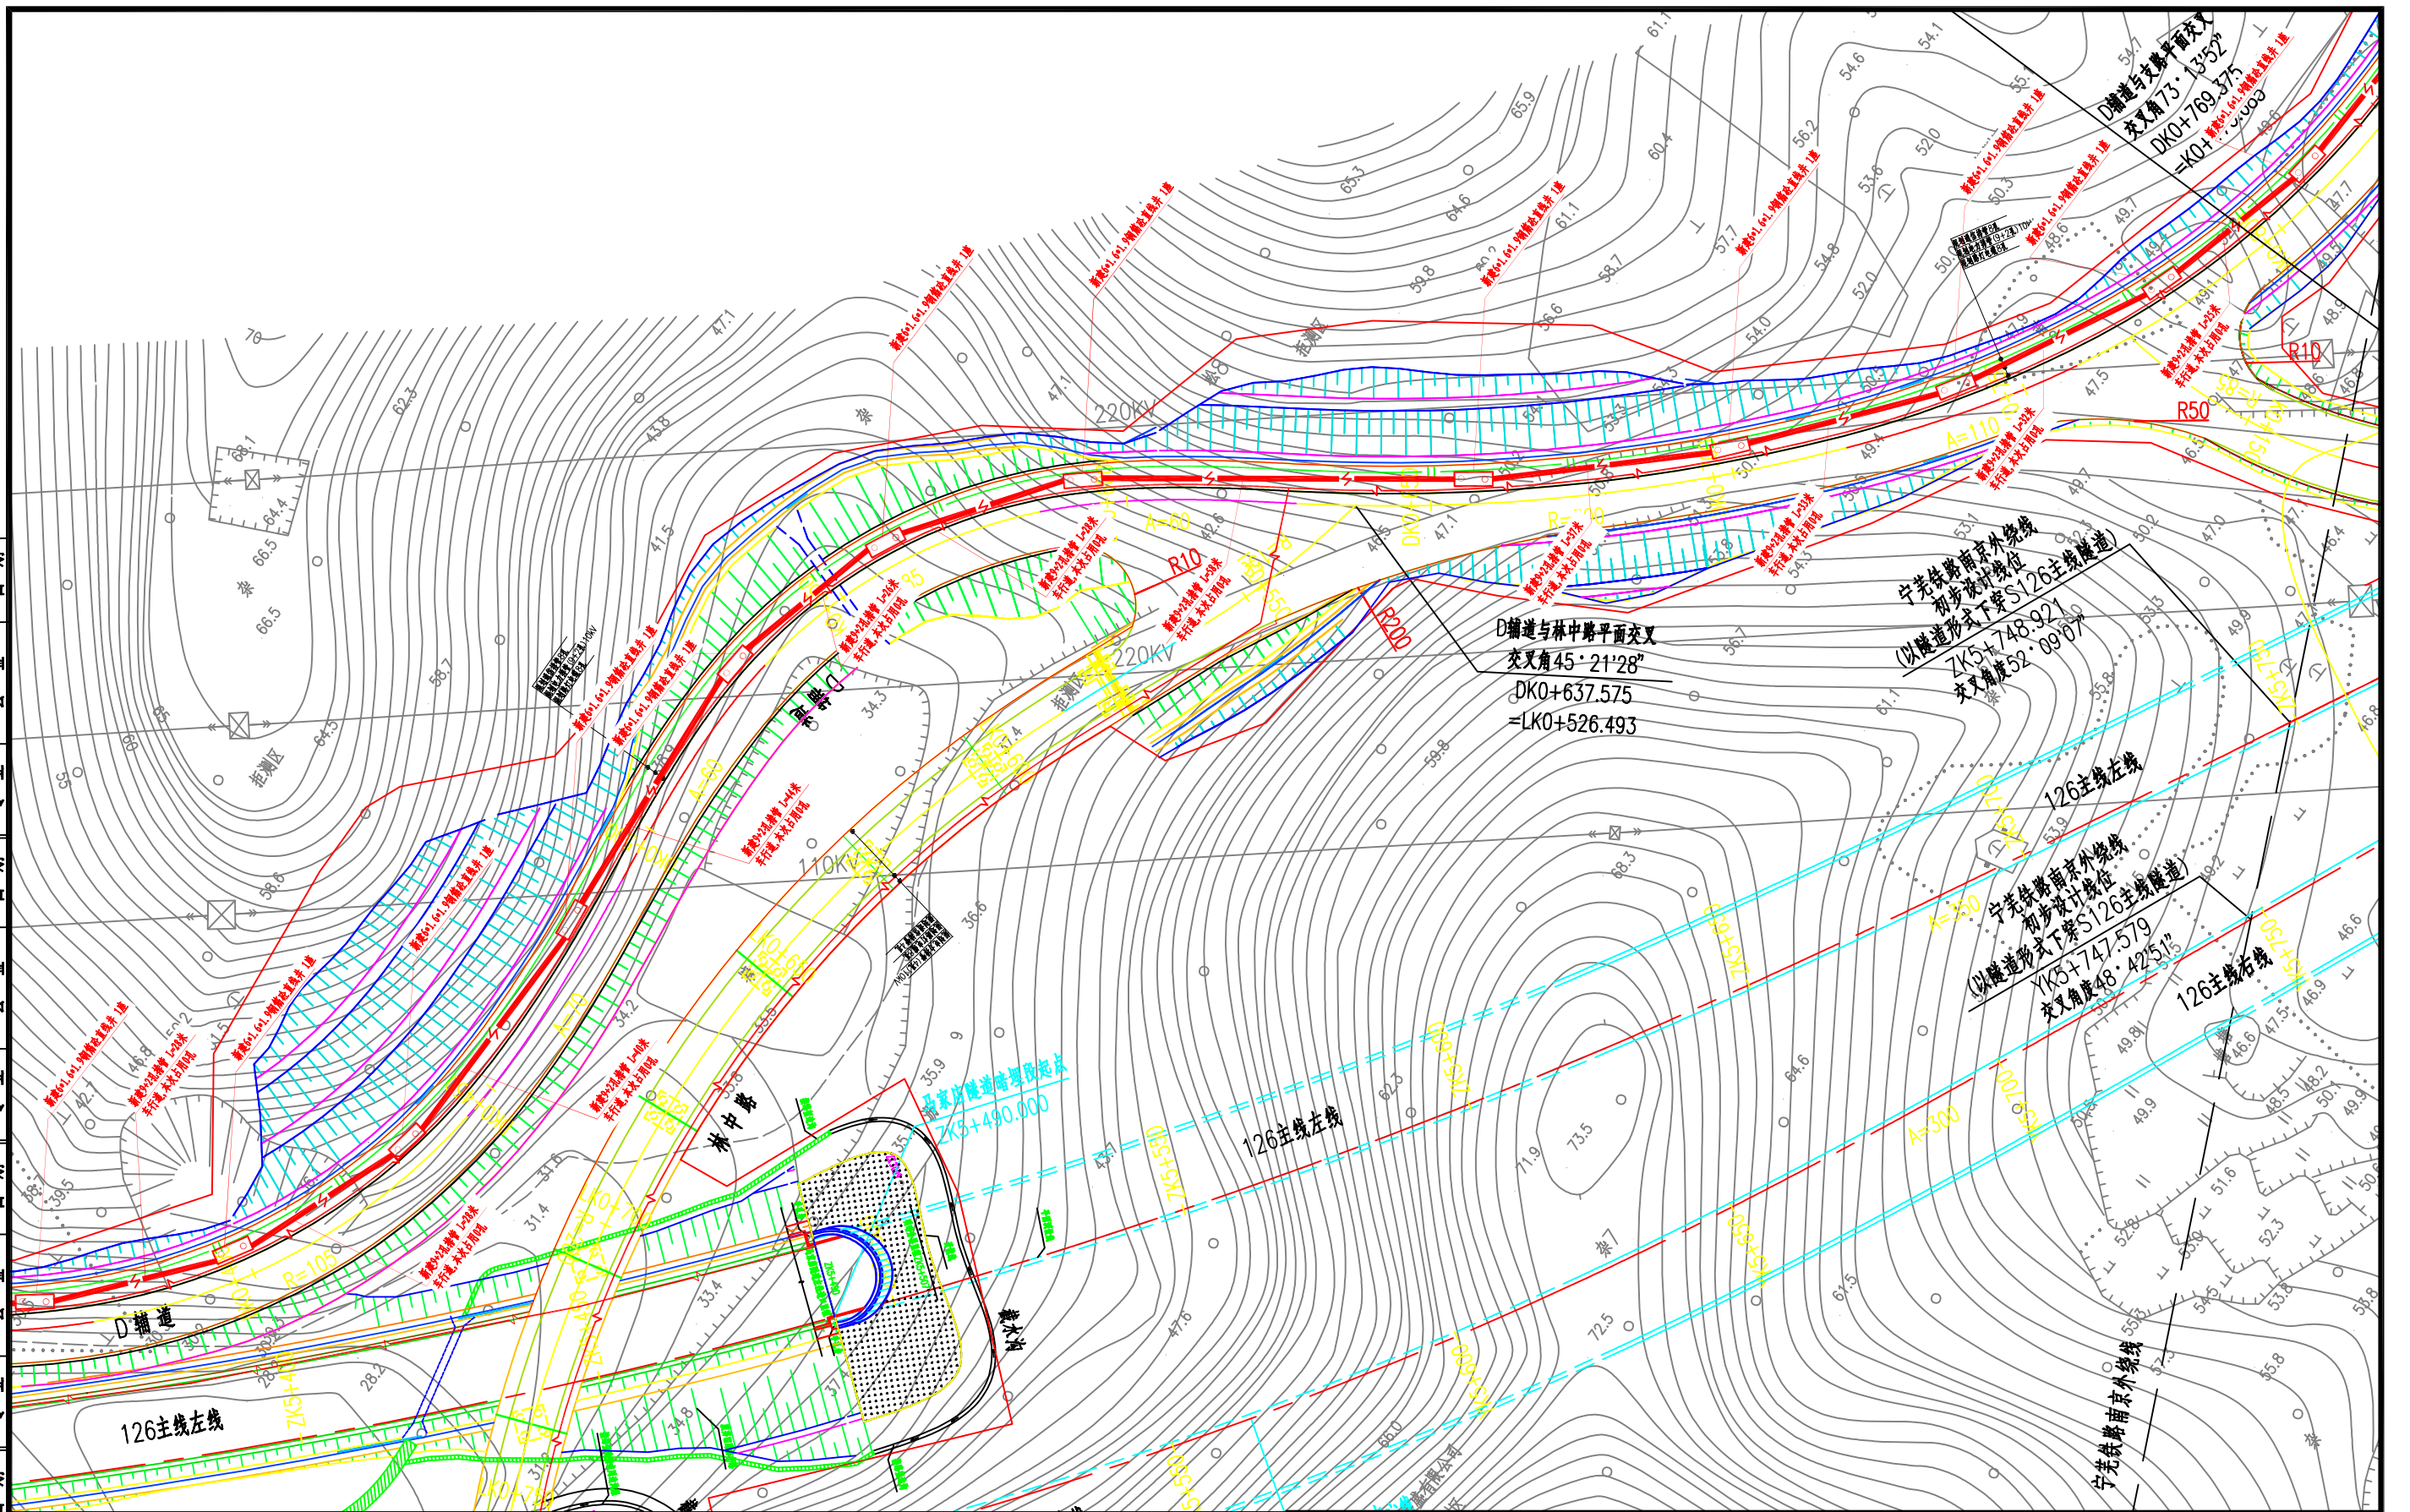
D辅道与支路平面交叉
交叉角73°13'52"
DK0+769.375
=K0+

D辅道与林中路平面交叉
交叉角45°21'28"
DK0+637.575
=LK0+526.493

宁芜铁路南京外绕线
初步设计线位
(以隧道形式下穿S126主线隧道)
ZK5+748.921
交叉角度52°09'07"

宁芜铁路南京外绕线
初步设计线位
(以隧道形式下穿S126主线隧道)
YK5+747.579
交叉角度48°42'51"

126主线左线

126主线右线

126主线左线

126主线左线

宁芜铁路南京外绕线

D辅道

林中路

马家店隧道暗埋段起点
ZK5+490.000

220KV
220KV
110KV

R10
R50
R10
R200
R=105
A=60
A=110
A=350
A=300

拒测区
拒测区
拒测区

ZK5+550
ZK5+600
ZK5+650
ZK5+700
ZK5+750
YK5+600
YK5+650
YK5+700
YK5+750

61.1
54.1
54.7
54.6
65.9
60.4
56.2
52.0
65.3
64.6
61.1
57.7
53.6
50.3
49.7
59.8
58.7
54.8
52.0
56.6
54.0
47.1
62.3
43.8
47.1
66.1
64.4
66.5
66.5
41.5
42.6
47.1
58.7
65
64.5
60
55
34.3
56.7
61.1
59.8
68.3
36.6
58.6
34.2
35.9
46.8
42.1
39.5
31.6
31.4
33.4
28.2
37.4
34.8
47.6
62.3
64.6
73.5
71.9
72.5
61.5
66.0
53.9
49.9
49.8
49.9
51.6
52.3
52.8
54.5
53.8
55.8
46.6
46.9
47.5
46.4
47.0
50.2
49.7
46.5
47.5
49.4
49.1
48.6
47.7
49.5
48.9